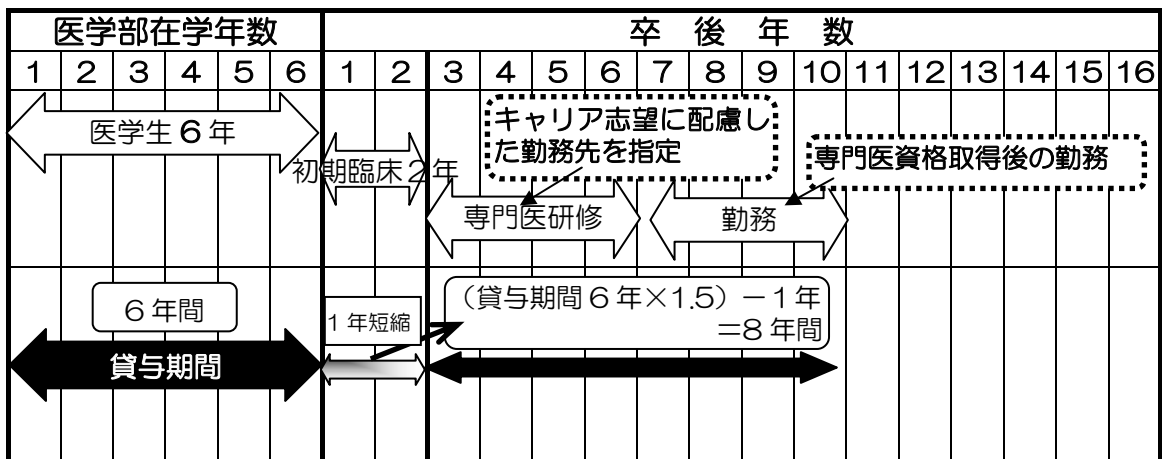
| 医学部在学年数 | | | | | | 卒 後 年 数 | | | | | | | | | | | | | | | |
|---|---|---|---|---|---|---|---|---|---|---|---|---|---|---|---|---|---|---|---|---|---|
| 1 | 2 | 3 | 4 | 5 | 6 | 1 | 2 | 3 | 4 | 5 | 6 | 7 | 8 | 9 | 10 | 11 | 12 | 13 | 14 | 15 | 16 |

医学生６年

初期臨床２年

キャリア志望に配慮した勤務先を指定

専門医資格取得後の勤務

専門医研修

勤務

６年間

貸与期間

１年短縮

（貸与期間６年×1.5）－１年 =8 年間